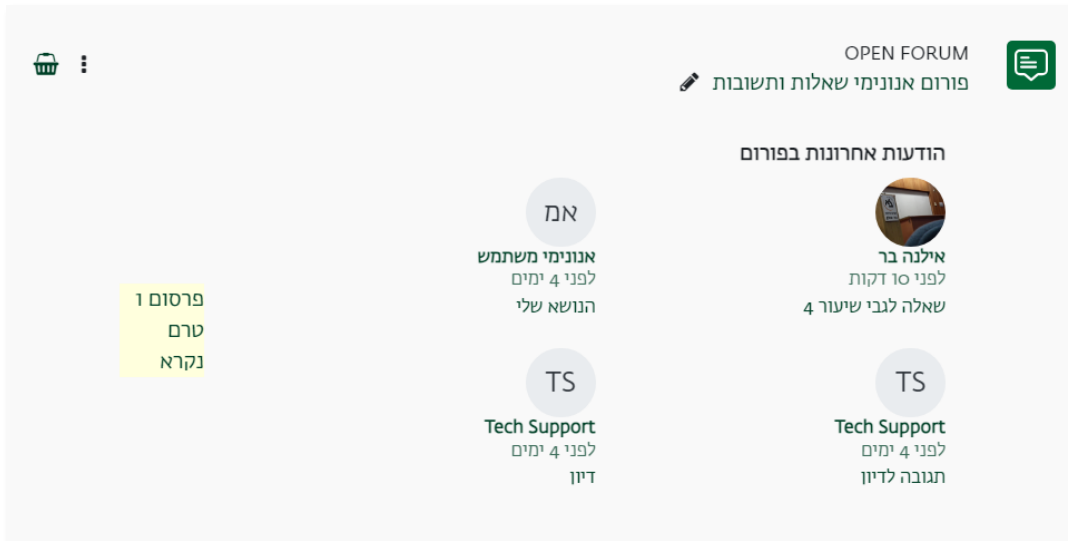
OPEN FORUM
פורום אנונימי שאלות ותשובות

הודעות אחרונות בפורום

אילנה בר
לפני 10 דקות
שאלה לגבי שיעור 4

אמ
אנונימי משתמש
לפני 4 ימים
הנושא שלי

פרסום 1
טרם
נקרא

TS
Tech Support
לפני 4 ימים
תגובה לדיון

TS
Tech Support
לפני 4 ימים
דיון